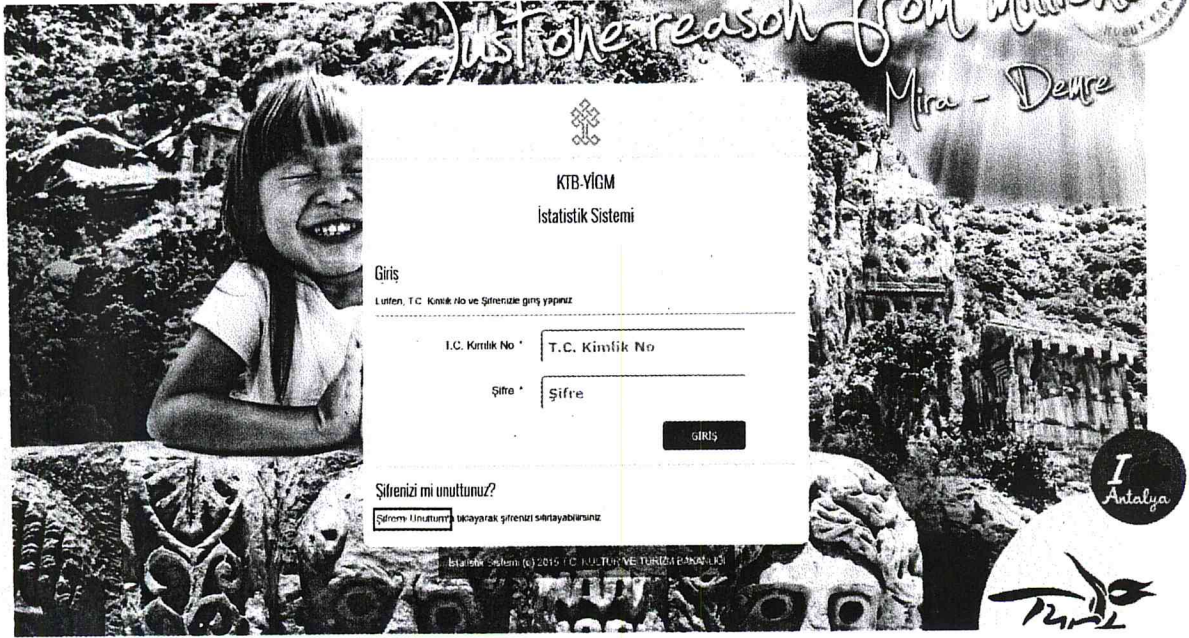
Just one reason from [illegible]

Mira - Demre

KTB-YİGM

İstatistik Sistemi

Giriş

Lütfen, T.C. Kimlik No ve Şifrenizle giriş yapınız

T.C. Kimlik No * T.C. Kimlik No

Şifre * Şifre

GİRİŞ

Şifrenizi mi unuttunuz?

Şifremi Unuttum'a tıklayarak şifrenizi sıfırlayabilirsiniz.

İstatistik Sistemi (c) 2015 T.C. KÜLTÜR VE TURİZM BAKANLIĞI

I Antalya

Türk